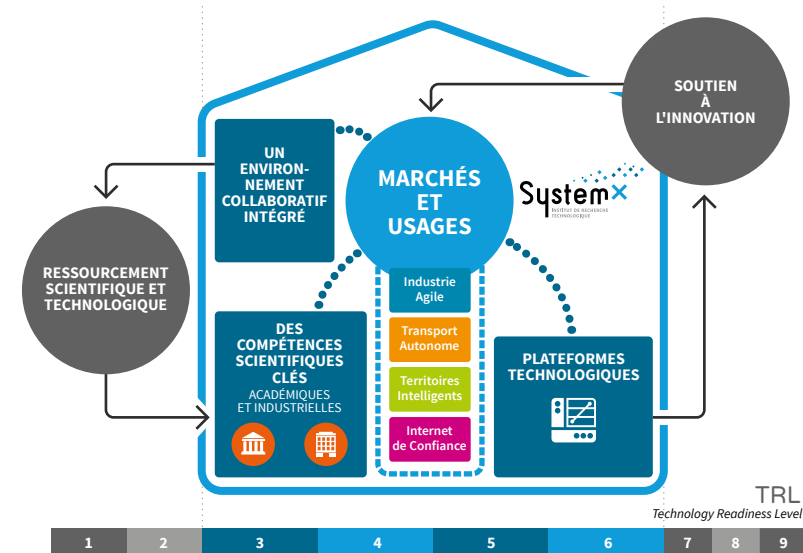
SOUTIEN
À
L'INNOVATION

UN ENVIRONNEMENT COLLABORATIF INTÉGRÉ

MARCHÉS ET USAGES

SystemX
INSTITUT DE RECHERCHE TECHNOLOGIQUE

RESSOURCEMENT SCIENTIFIQUE ET TECHNOLOGIQUE

Industrie Agile

Transport Autonome

Territoires Intelligents

Internet de Confiance

DES COMPÉTENCES SCIENTIFIQUES CLÉS
ACADÉMIQUES ET INDUSTRIELLES

PLATEFORMES TECHNOLOGIQUES

TRL
Technology Readiness Level

1 2 3 4 5 6 7 8 9